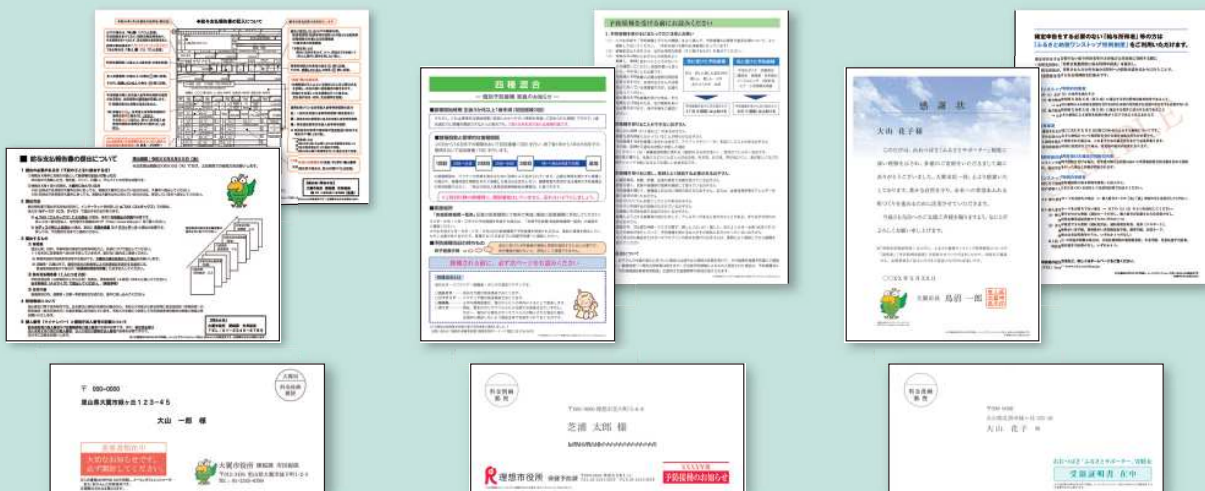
■給与支払報告書の記入について

■ 給与支払報告書の提出について

予防接種を受ける前にお読みください

四種混合

感謝状

大山 花子 様

〇〇〇〇年〇月〇日

鳥沼 一郎

確定申告をする必要のない「給与所得者」等の方は「ふるさと納税ワンストップ特例制度」をご利用いただけます。

〒 000-0000

大山 一郎 様

大切なお知らせです。必ず開封してください。

芝浦 太郎 様

理想市役所

予防接種のお知らせ

大山 花子 様

受領証明書 在中